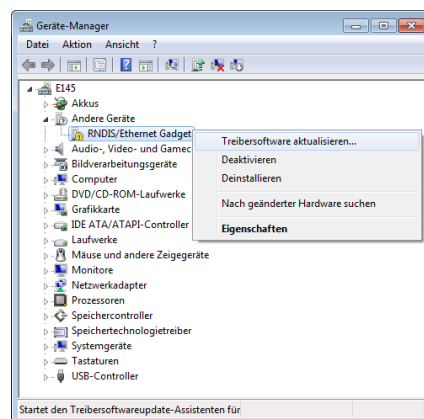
Geräte-Manager

Datei Aktion Ansicht ?

E145
Akkus
Andere Geräte
RNDIS/Ethernet Gadget
Audio-, Video- und Gamec
Bildverarbeitungsgeräte
Computer
DVD/CD-ROM-Laufwerke
Grafikkarte
IDE ATA/ATAPI-Controller
Laufwerke
Mäuse und andere Zeigegeräte
Monitore
Netzwerkadapter
Prozessoren
Speichercontroller
Speichertechnologietreiber
Systemgeräte
Tastaturen
USB-Controller

Treibersoftware aktualisieren...
Deaktivieren
Deinstallieren
Nach geänderter Hardware suchen
Eigenschaften

Startet den Treibersoftwareupdate-Assistenten für